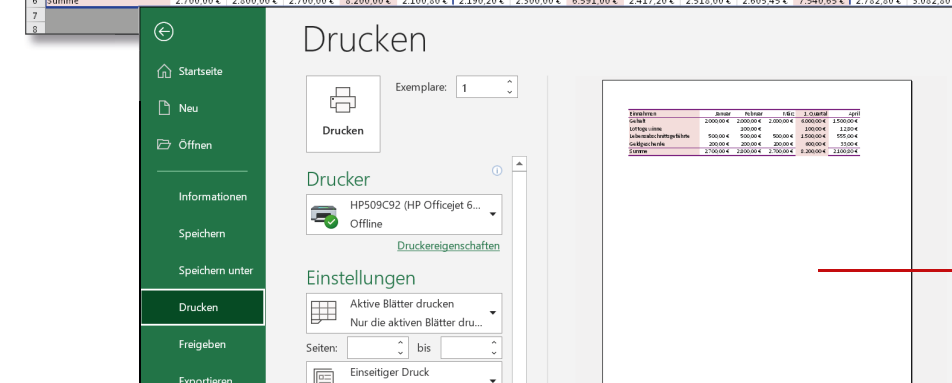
6 Summe 2.700,00 € 2.800,00 € 2.700,00 € 8.200,00 € 2.100,80 € 2.190,20 € 2.300,00 € 6.591,00 € 2.417,20 € 2.518,00 € 2.605,45 € 7.540,65 € 2.782,80 € 3.082,
7
8

Drucken

Startseite

Neu

Öffnen

Informationen

Speichern

Speichern unter

Drucken

Freigeben

Exportieren

Drucken

Exemplare: 1

Drucker

HP509C92 (HP Officejet 6...
Offline

Druckereigenschaften

Einstellungen

Aktive Blätter drucken
Nur die aktiven Blätter dru...

Seiten: bis

Einseitiger Druck

| Einnahmen | Januar | Februar | März | 1. Quartal | April |
|---|---|---|---|---|---|
| Gehalt | 2.000,00 € | 2.000,00 € | 2.000,00 € | 6.000,00 € | 1.500,00 € |
| Lottogewinne | | 100,00 € | | 100,00 € | 12,00 € |
| Lebensabschnittsgefährte | 500,00 € | 500,00 € | 500,00 € | 1.500,00 € | 555,00 € |
| Geldgeschenke | 200,00 € | 200,00 € | 200,00 € | 600,00 € | 33,00 € |
| Summe | 2.700,00 € | 2.800,00 € | 2.700,00 € | 8.200,00 € | 2.100,00 € |